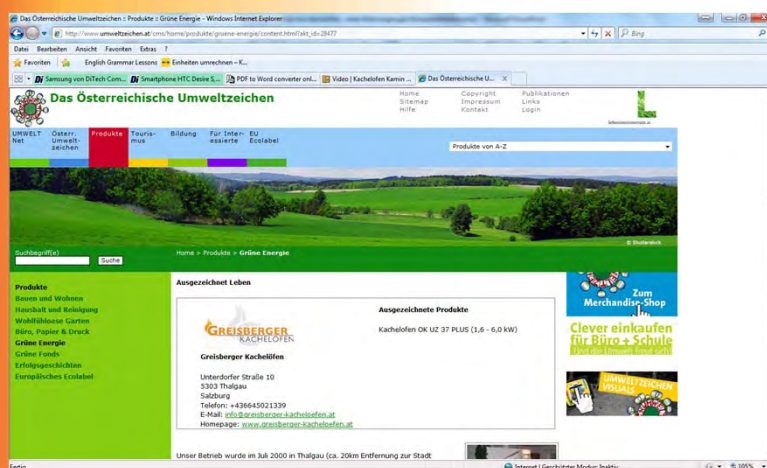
Das Österreichische Umweltzeichen :: Produkte :: Grüne Energie - Windows Internet Explorer

http://www.umweltzeichen.at/cms/home/produkte/gruene-energie/content.html?akt_id=28477

Bing

Datei Bearbeiten Ansicht Favoriten Extras ?

Favoriten English Grammar Lessons Einheiten umrechnen - K...

Samsung von DiTech Com... Smartphone HTC Desire S... PDF to Word converter onl... Video | Kachelofen Kamin ... Das Österreichische U...

Das Österreichische Umweltzeichen

Home Sitemap Hilfe Copyright Impressum Kontakt Publikationen Links Login

UMWELT Net Österr. Umweltzeichen Produkte Tourismus Bildung Für Interessierte EU Ecolabel

Produkte von A-Z

© Shutterstock

Suchbegriff(e) Suche

Home > Produkte > Grüne Energie

Produkte
Bauen und Wohnen
Haushalt und Reinigung
Wohlfühloase Garten
Büro, Papier & Druck
Grüne Energie
Grüne Fonds
Erfolgsgeschichten
Europäisches Ecolabel

Ausgezeichnet Leben

GREISBERGER KACHELÖFEN

Greisberger Kachelöfen

Unterdorfer Straße 10
5303 Thalgau
Salzburg
Telefon: +436645021339
E-Mail: info@greisberger-kacheloefen.at
Homepage: www.greisberger-kacheloefen.at

Ausgezeichnete Produkte

Kachelofen OK UZ 37 PLUS (1,6 - 6,0 kW)

Unser Betrieb wurde im Juli 2000 in Thalgau (ca. 20km Entfernung zur Stadt

Zum Merchandise-Shop

Clever einkaufen für Büro + Schule

UMWELTZEICHEN VISUALS

Fertig

Internet | Geschützter Modus: Inaktiv

105%